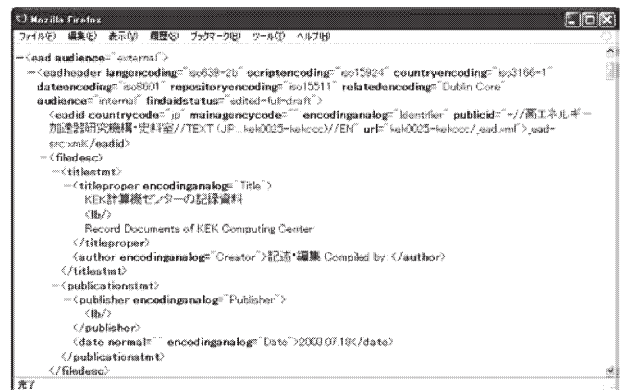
Mozilla Firefox

ファイル(F) 編集(E) 表示(V) 履歴(S) ブックマーク(B) ツール(T) ヘルプ(H)

- <ead audience="external">
- <eadheader langencoding="iso639-2b" scriptencoding="iso15924" countryencoding="iso3166-1" dateencoding="iso8601" repositoryencoding="iso15511" relatedencoding="Dublin Core" audience="internal" findaidstatus="edited-full-draft">
<eadid countrycode="jp" mainagencycode="" encodinganalog="Identifier" publicid="-//高エネルギー加速器研究機構・史料室//TEXT (JP::kek0025-kekccc)//EN" url="kek0025-kekccc/_ead.xml">_ead-src.xml</eadid>
- <filedesc>
- <titlestmt>
- <titleproper encodinganalog="Title">
KEK計算機センターの記録資料
<lb/>
Record Documents of KEK Computing Center
</titleproper>
<author encodinganalog="Creator">記述・編集 Compiled by </author>
</titlestmt>
- <publicationstmt>
- <publisher encodinganalog="Publisher">
<lb/>
</publisher>
<date normal="" encodinganalog="Date">2008.07.18</date>
</publicationstmt>
</filedesc>

完了